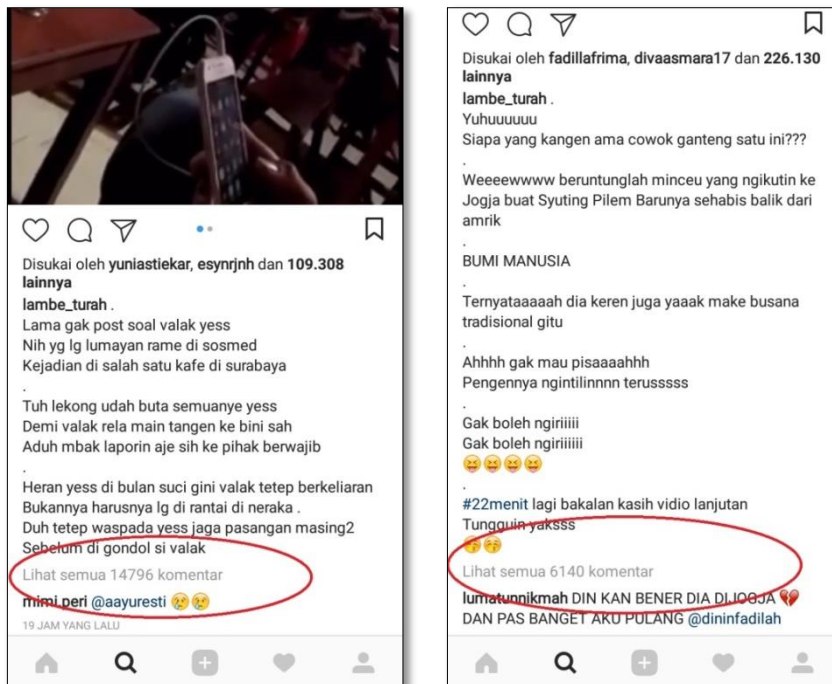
Disukai oleh yuniastiekar, esynrjnh dan 109.308 lainnya

lambe_turah .
Lama gak post soal valak yess
Nih yg lg lumayan rame di sosmed
Kejadian di salah satu kafe di surabaya
.
Tuh lekong udah buta semuanye yess
Demi valak rela main tangen ke bini sah
Aduh mbak laporin aje sih ke pihak berwajib
.
Heran yess di bulan suci gini valak tetep berkeliaran
Bukannya harusnya lg di rantai di neraka
Duh tetep waspada yess jaga pasangan masing2
Sebelum di gondol si valak

Lihat semua 14796 komentar

mimi.peri @aayuresti 😢😢

19 JAM YANG LALU

Disukai oleh fadillafrima, divaasmara17 dan 226.130 lainnya

lambe_turah .
Yuhuuuuuu
Siapa yang kangen ama cowok ganteng satu ini???
.
Weeeewwww beruntunglah minceu yang ngikutin ke Jogja buat Syuting Pilem Barunya sehabis balik dari amrik
.
BUMI MANUSIA
.
Ternyataaaaah dia keren juga yaaak make busana tradisional gitu
.
Ahhhh gak mau pisaaaahhh
Pengennya ngintilinnnn terusssss
.
Gak boleh ngiriiiii
Gak boleh ngiriiiiii
😝😝😝😝
.
#22menit lagi bakalan kasih vidio lanjutan
Tungguin yaksss
😚😚

Lihat semua 6140 komentar

lumatunnikmah DIN KAN BENER DIA DI JOGJA 💔 DAN PAS BANGET AKU PULANG @dininfadilah